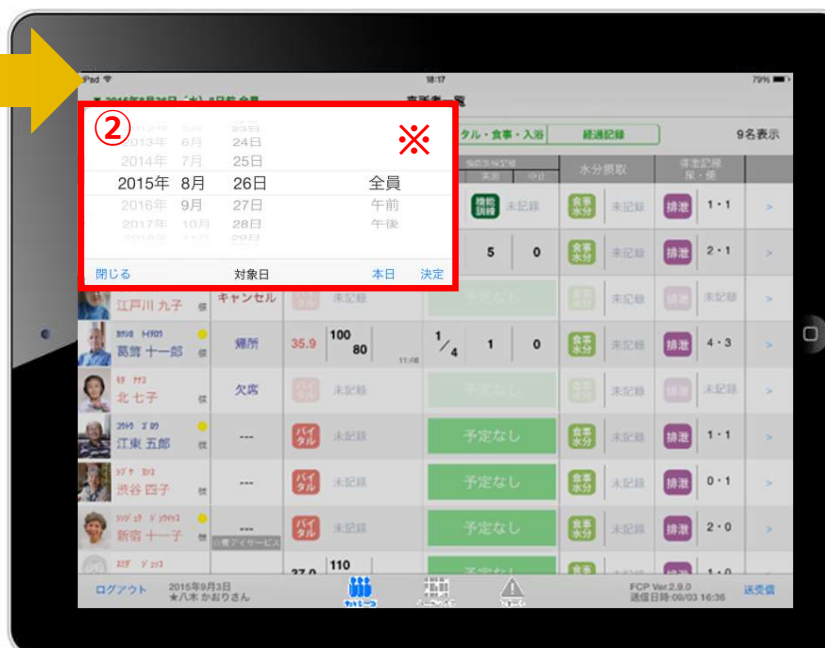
iPad
18:17
79%

②
※

2012年 5月 23日
2013年 6月 24日
2014年 7月 25日
2015年 8月 26日 全員
2016年 9月 27日 午前
2017年 10月 28日 午後

閉じる
対象日
本日
決定

タル・食事・入浴
経過記録
9名表示

水分摂取
排泄記録

機能訓練 未記録
食事水分 未記録
排泄 1・1

5 0
食事水分 未記録
排泄 2・1

江戸川 九子 様 キャンセル 未記録 予定なし 未記録 未記録

葛飾 十一郎 様 帰所 35.9 100 80 11:48 1/4 1 0 食事水分 未記録 排泄 4・3

北 七子 様 欠席 バイタル 未記録 未記録 未記録

江東 五郎 様 --- バイタル 未記録 予定なし 食事水分 未記録 排泄 1・1

渋谷 四子 様 --- バイタル 未記録 予定なし 食事水分 未記録 排泄 0・1

新宿 十一子 様 --- バイタル 未記録 予定なし 食事水分 未記録 排泄 2・0

37.0 110

ログアウト
2015年9月3日
★八木 かおりさん
FCP Ver.2.9.0
送信日時:09/03 16:36
送受信